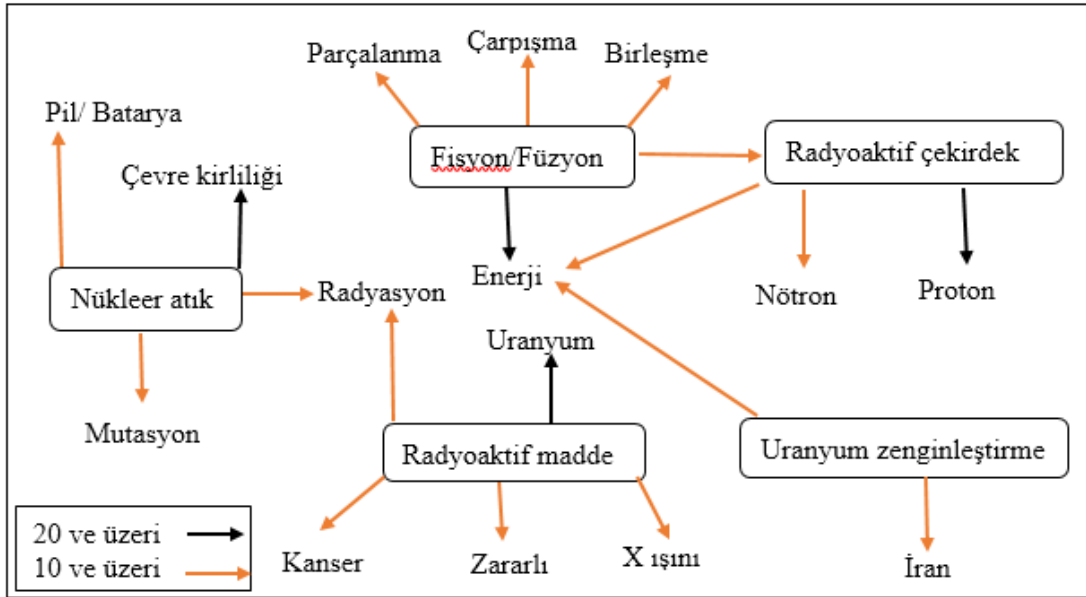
Parçalanma
Çarpışma
Birleşme
Pil/ Batarya
Çevre kirliliği
Fisyon/Füzyon
Radyoaktif çekirdek
Enerji
Nükleer atık
Radyasyon
Nötron
Proton
Uranyum
Mutasyon
Radyoaktif madde
Uranyum zenginleştirme
20 ve üzeri
10 ve üzeri
Kanser
Zararlı
X ışını
İran